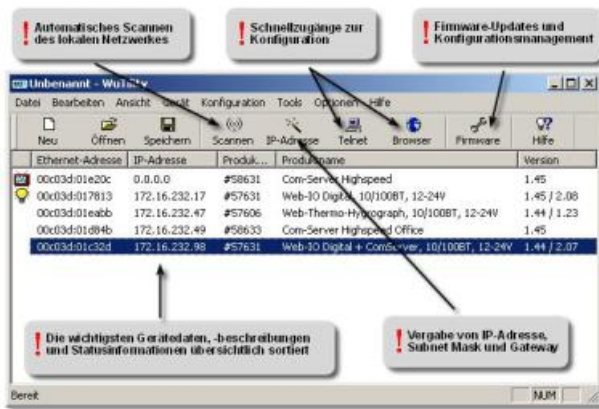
Automatisches Scannen des lokalen Netzwerkes

Schnellzugänge zur Konfiguration

Firmware-Updates und Konfigurationsmanagement

Unbenannt - WuTility

Datei Bearbeiten Ansicht Gerät Konfiguration Tools Optionen Hilfe

Neu Öffnen Speichern Scannen IP-Adresse Telnet Browser Firmware Hilfe

| Ethernet-Adresse | IP-Adresse | Produk... | Produktname | Version |
|---|---|---|---|---|
| 00c03d:01e20c | 0.0.0.0 | #58631 | Com-Server Highspeed | 1.45 |
| 00c03d:017813 | 172.16.232.17 | #57631 | Web-IO Digital, 10/100BT, 12-24V | 1.45 / 2.08 |
| 00c03d:01eabb | 172.16.232.47 | #57606 | Web-Thermo-Hygrograph, 10/100BT, 12-24V | 1.44 / 1.23 |
| 00c03d:01d84b | 172.16.232.45 | #58633 | Com-Server Highspeed Office | 1.45 |
| 00c03d:01c32d | 172.16.232.98 | #57631 | Web-IO Digital + ComServer, 10/100BT, 12-24V | 1.44 / 2.07 |

Die wichtigsten Gerätedaten, -beschreibungen und Statusinformationen übersichtlich sortiert

Vergabe von IP-Adresse, Subnet Mask und Gateway

Bereit NUM